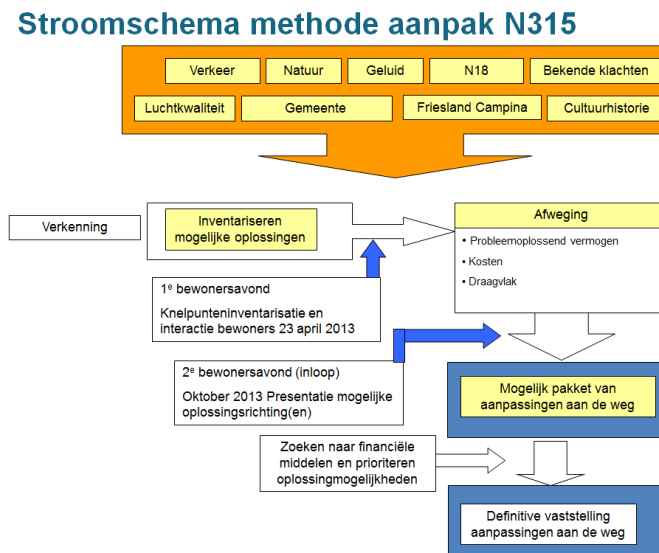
Stroomschema methode aanpak N315

Verkeer

Natuur

Geluid

N18

Bekende klachten

Luchtkwaliteit

Gemeente

Friesland Campina

Cultuurhistorie

Verkenning

Inventariseren mogelijke oplossingen

Afweging

• Probleemoplossend vermogen
• Kosten
• Draagvlak

1$^e$ bewonersavond

Knelpunteninventarisatie en interactie bewoners 23 april 2013

2$^e$ bewonersavond (inloop)

Oktober 2013 Presentatie mogelijke oplossingsrichting(en)

Mogelijk pakket van aanpassingen aan de weg

Zoeken naar financiële middelen en prioriteren oplossingmogelijkheden

Definitive vaststelling aanpassingen aan de weg